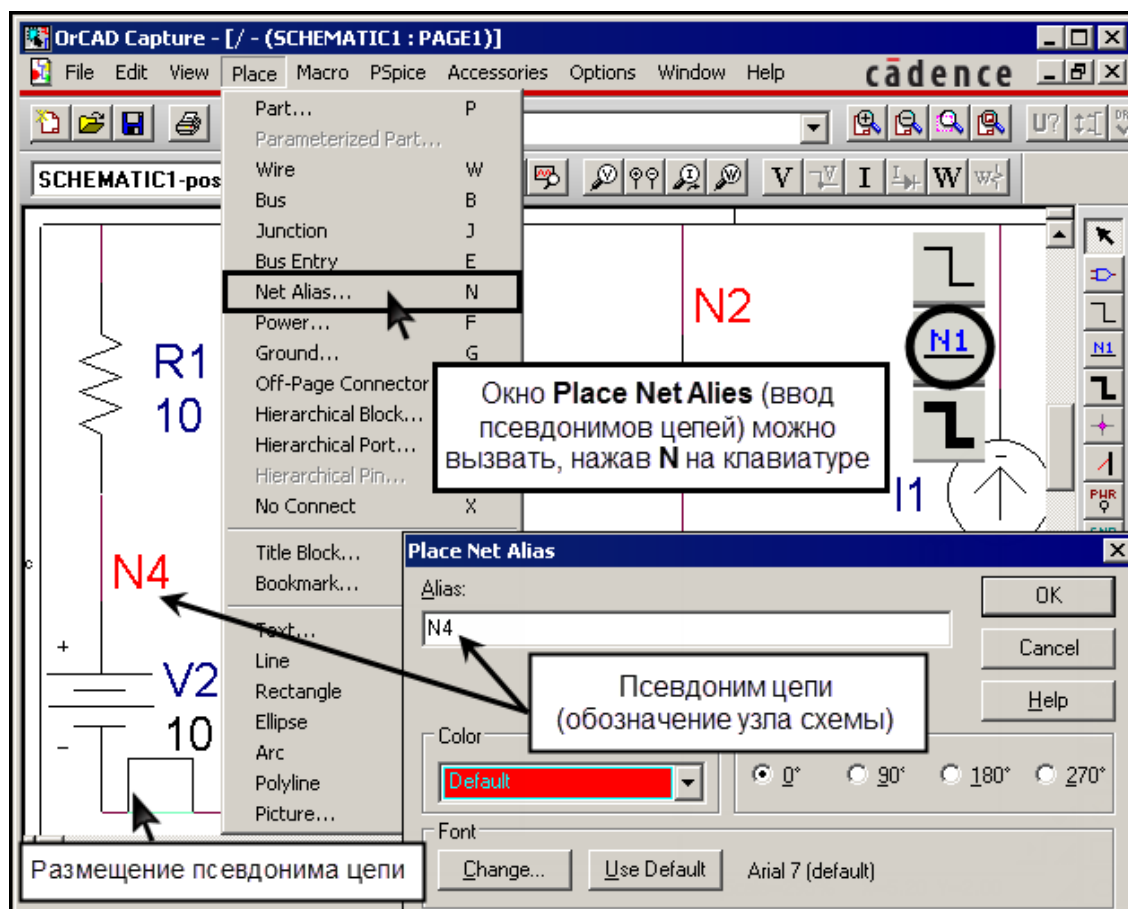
OrCAD Capture - [/ - (SCHEMATIC1 : PAGE1)]

File Edit View Place Macro PSpice Accessories Options Window Help

cādence

SCHEMATIC1-pos

Part... P
Parameterized Part...
Wire W
Bus B
Junction J
Bus Entry E
Net Alias... N
Power... F
Ground... G
Off-Page Connector
Hierarchical Block...
Hierarchical Port...
Hierarchical Pin...
No Connect X
Title Block...
Bookmark...
Text...
Line
Rectangle
Ellipse
Arc
Polyline
Picture...

V I W

N2

N1

R1
10

N4

+
V2
10
-

I1

PWR

Окно **Place Net Alies** (ввод псевдонимов цепей) можно вызвать, нажав **N** на клавиатуре

Place Net Alias

Alias:
N4

OK
Cancel
Help

Псевдоним цепи (обозначение узла схемы)

Color
Default

0° 90° 180° 270°

Font
Change... Use Default Arial 7 (default)

Размещение псевдонима цепи